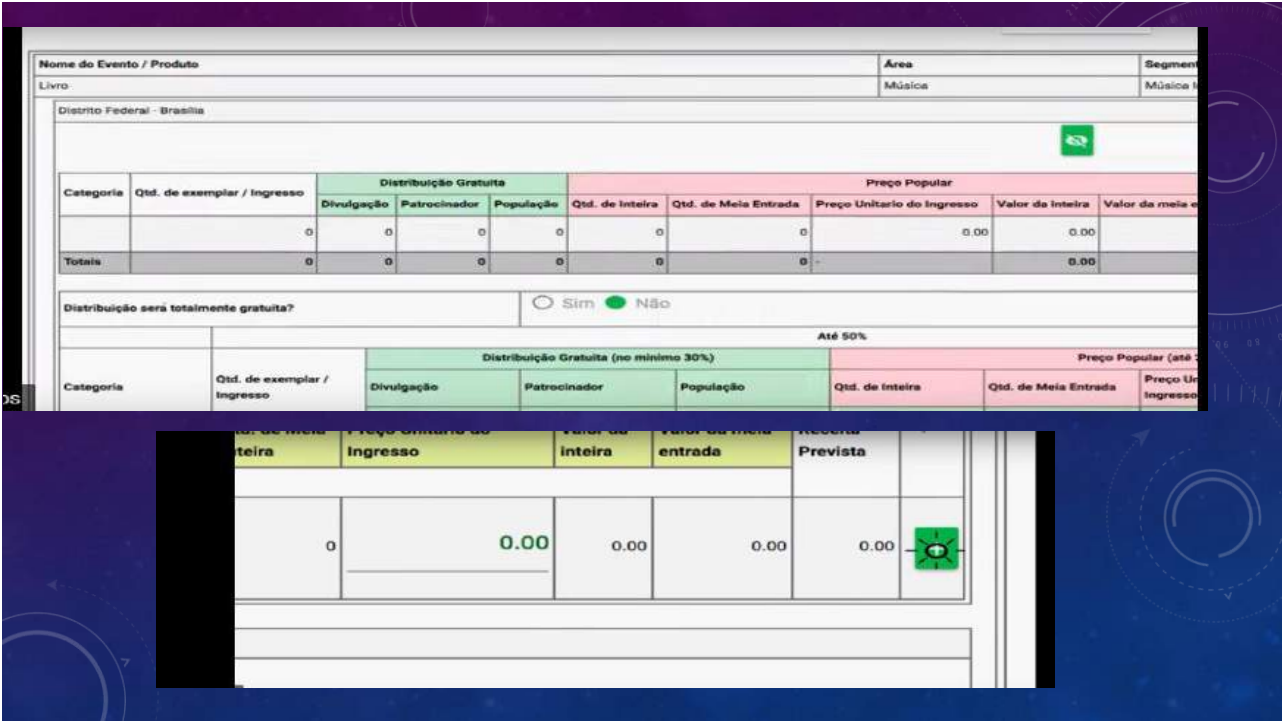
| Nome do Evento / Produto | Área | Segment |
|---|---|---|
| Livro | Música | Música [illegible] |

Distrito Federal - Brasília

| Categoria | Qtd. de exemplar / Ingresso | Divulgação | Patrocinador | População | Qtd. de Inteira | Qtd. de Meia Entrada | Preço Unitario do Ingresso | Valor da Inteira | Valor da meia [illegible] |
|---|---|---|---|---|---|---|---|---|---|
| | | Distribuição Gratuita | | | Preço Popular | | | | |
| | 0 | 0 | 0 | 0 | 0 | 0 | 0.00 | 0.00 | |
| Totais | 0 | 0 | 0 | 0 | 0 | 0 | - | 0.00 | |

Distribuição será totalmente gratuita?

Sim Não

Até 50%

| Categoria | Qtd. de exemplar / Ingresso | Divulgação | Patrocinador | População | Qtd. de Inteira | Qtd. de Meia Entrada | Preço Un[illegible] Ingresso |
|---|---|---|---|---|---|---|---|
| | | Distribuição Gratuita (no mínimo 30%) | | | Preço Popular (até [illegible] | | |

os

| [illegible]teira | Preço Unitario do Ingresso | Valor da inteira | Valor da meia entrada | Receita Prevista |
|---|---|---|---|---|
| 0 | 0.00 | 0.00 | 0.00 | 0.00 |